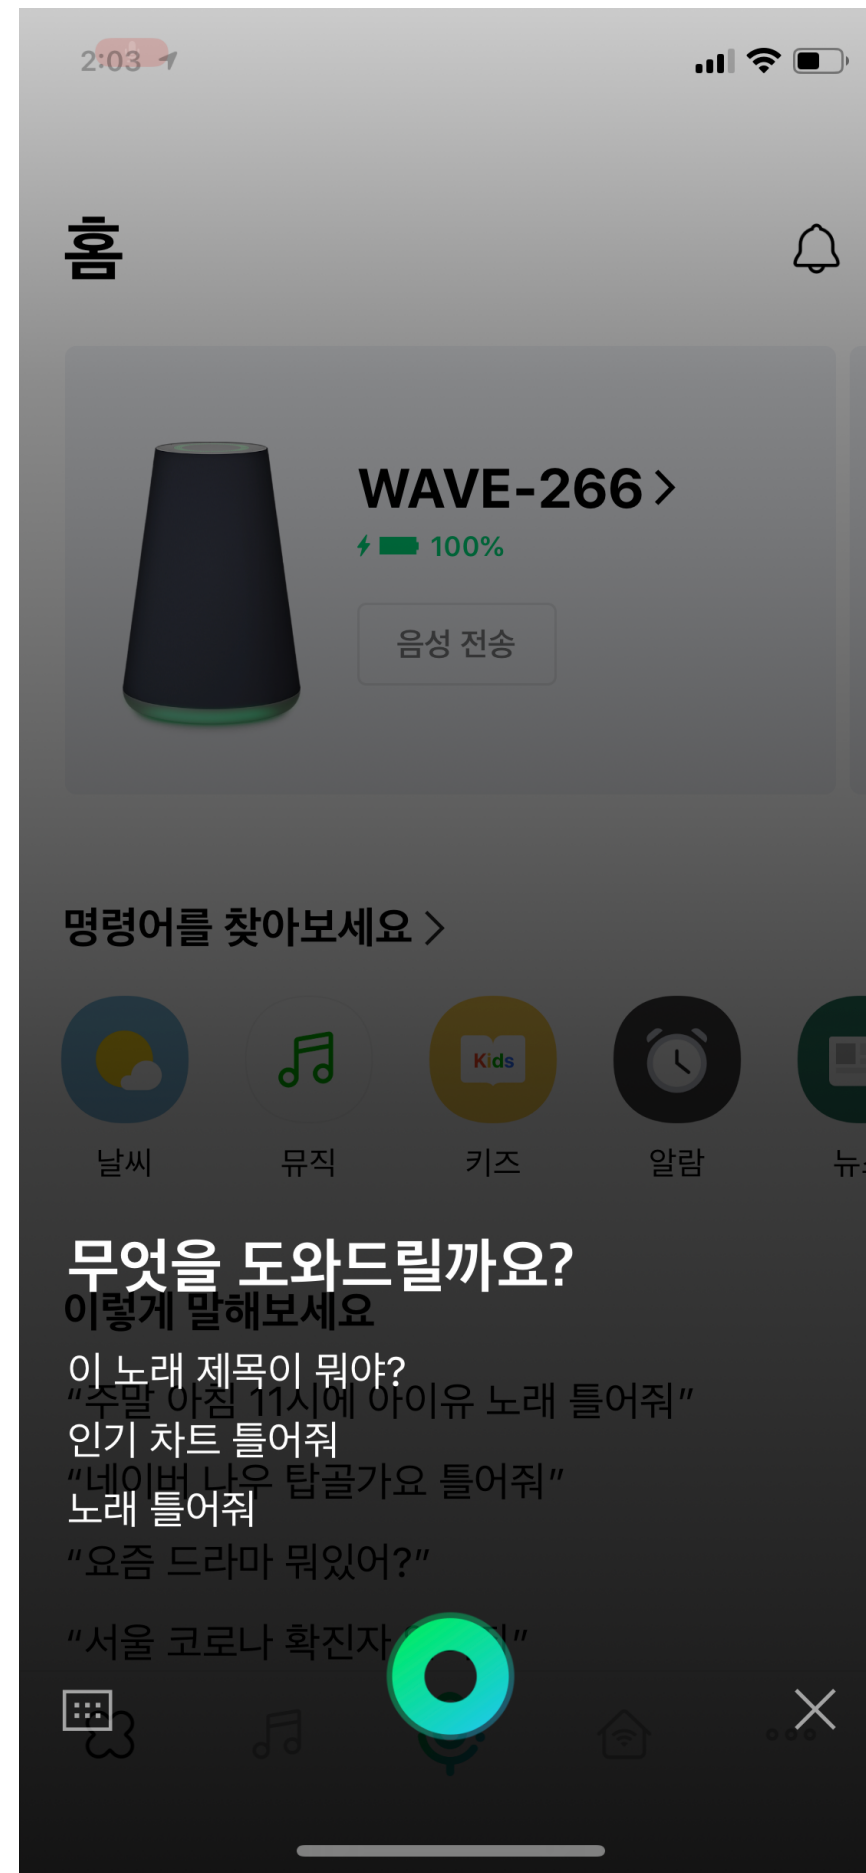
2:03

홈

WAVE-266 >
100%
음성 전송

명령어를 찾아보세요 >

Kids

날씨
뮤직
키즈
알람
뉴

무엇을 도와드릴까요?
이렇게 말해보세요

이 노래 제목이 뭐야?
"주말 아침 11시에 아이유 노래 틀어줘"
인기 차트 틀어줘
"네이버 나우 탑골가요 틀어줘"
노래 틀어줘
"요즘 드라마 뭐있어?"

"서울 코로나 확진자 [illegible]"